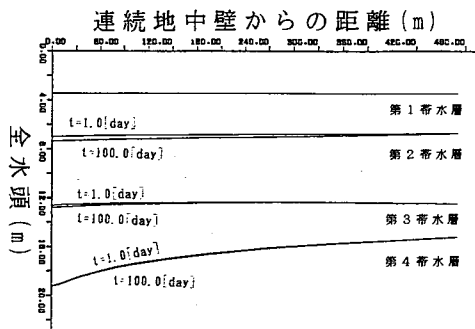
連続地中壁からの距離(m)

0.00 60.00 120.00 180.00 240.00 300.00 360.00 420.00 480.00

0.00
4.00
8.00
12.00
16.00
20.00

全水頭(m)

第1帯水層
t=1.0[day]
t=100.0[day]
第2帯水層
t=1.0[day]
t=100.0[day]
第3帯水層
t=1.0[day]
t=100.0[day]
第4帯水層